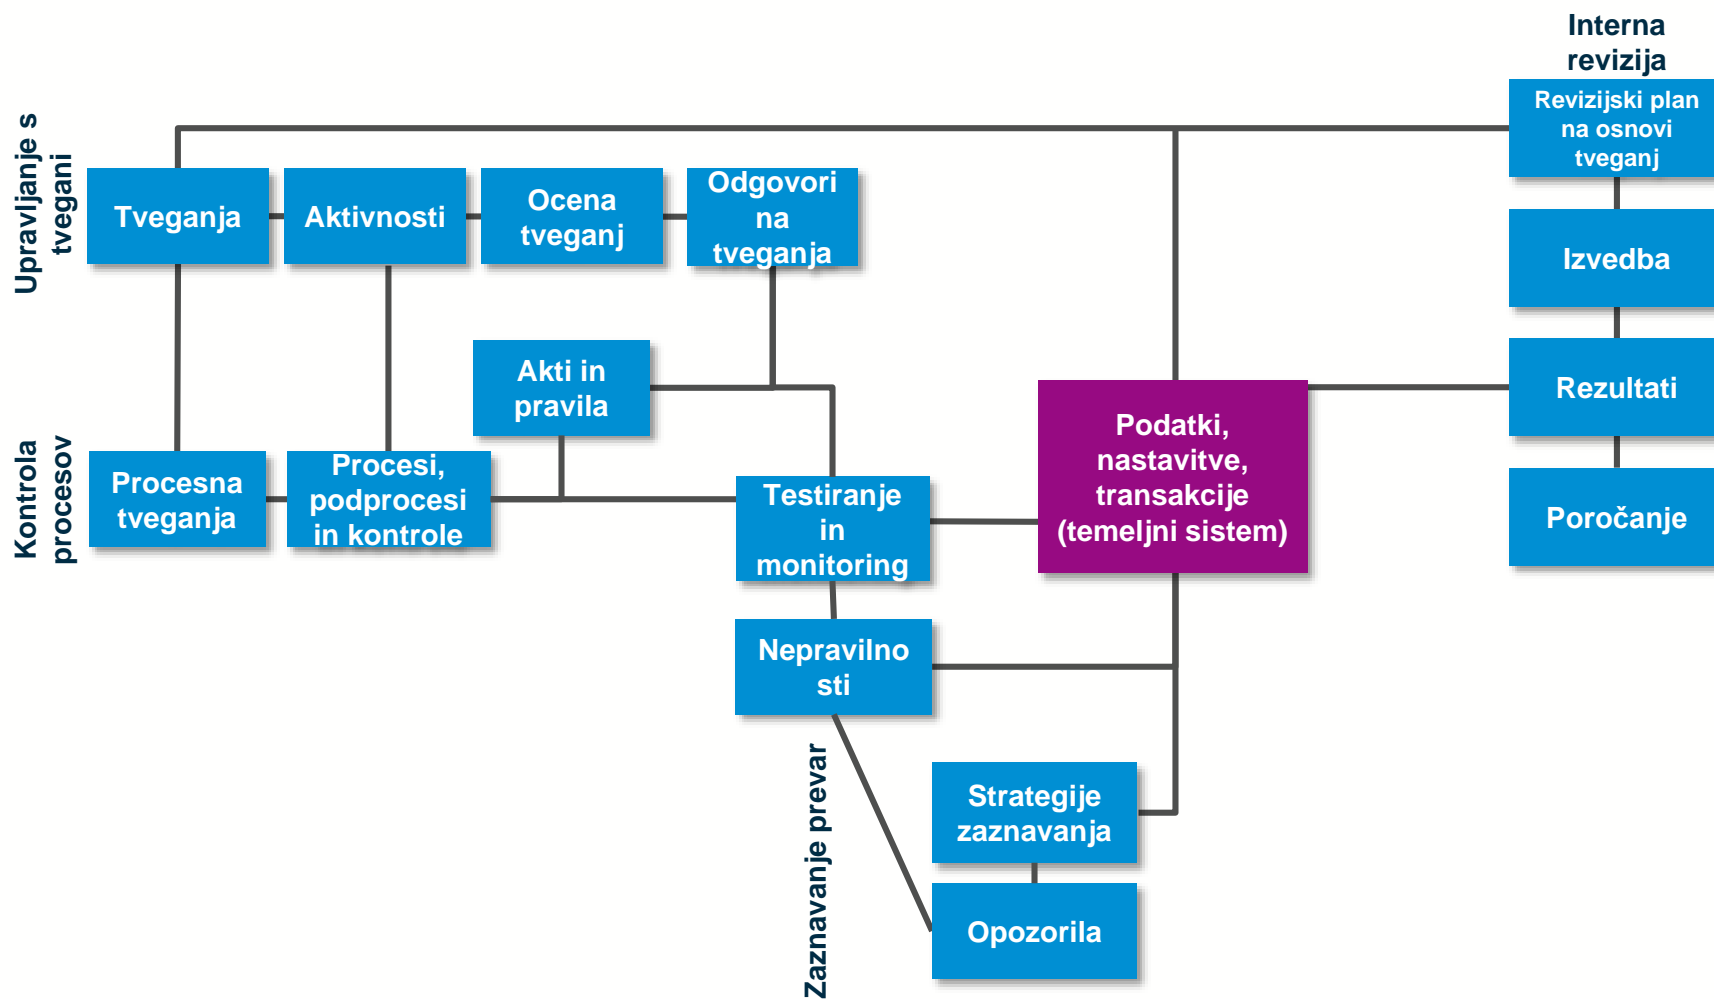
Interna revizija

Upravljanje s tveganji

Tveganja

Aktivnosti

Ocena tveganj

Odgovori na tveganja

Revizijski plan na osnovi tveganj

Izvedba

Akti in pravila

Rezultati

Podatki, nastavitve, transakcije (temeljni sistem)

Kontrola procesov

Procesna tveganja

Procesi, podprocesi in kontrole

Testiranje in monitoring

Poročanje

Nepravilno sti

Zaznavanje prevar

Strategije zaznavanja

Opozorila